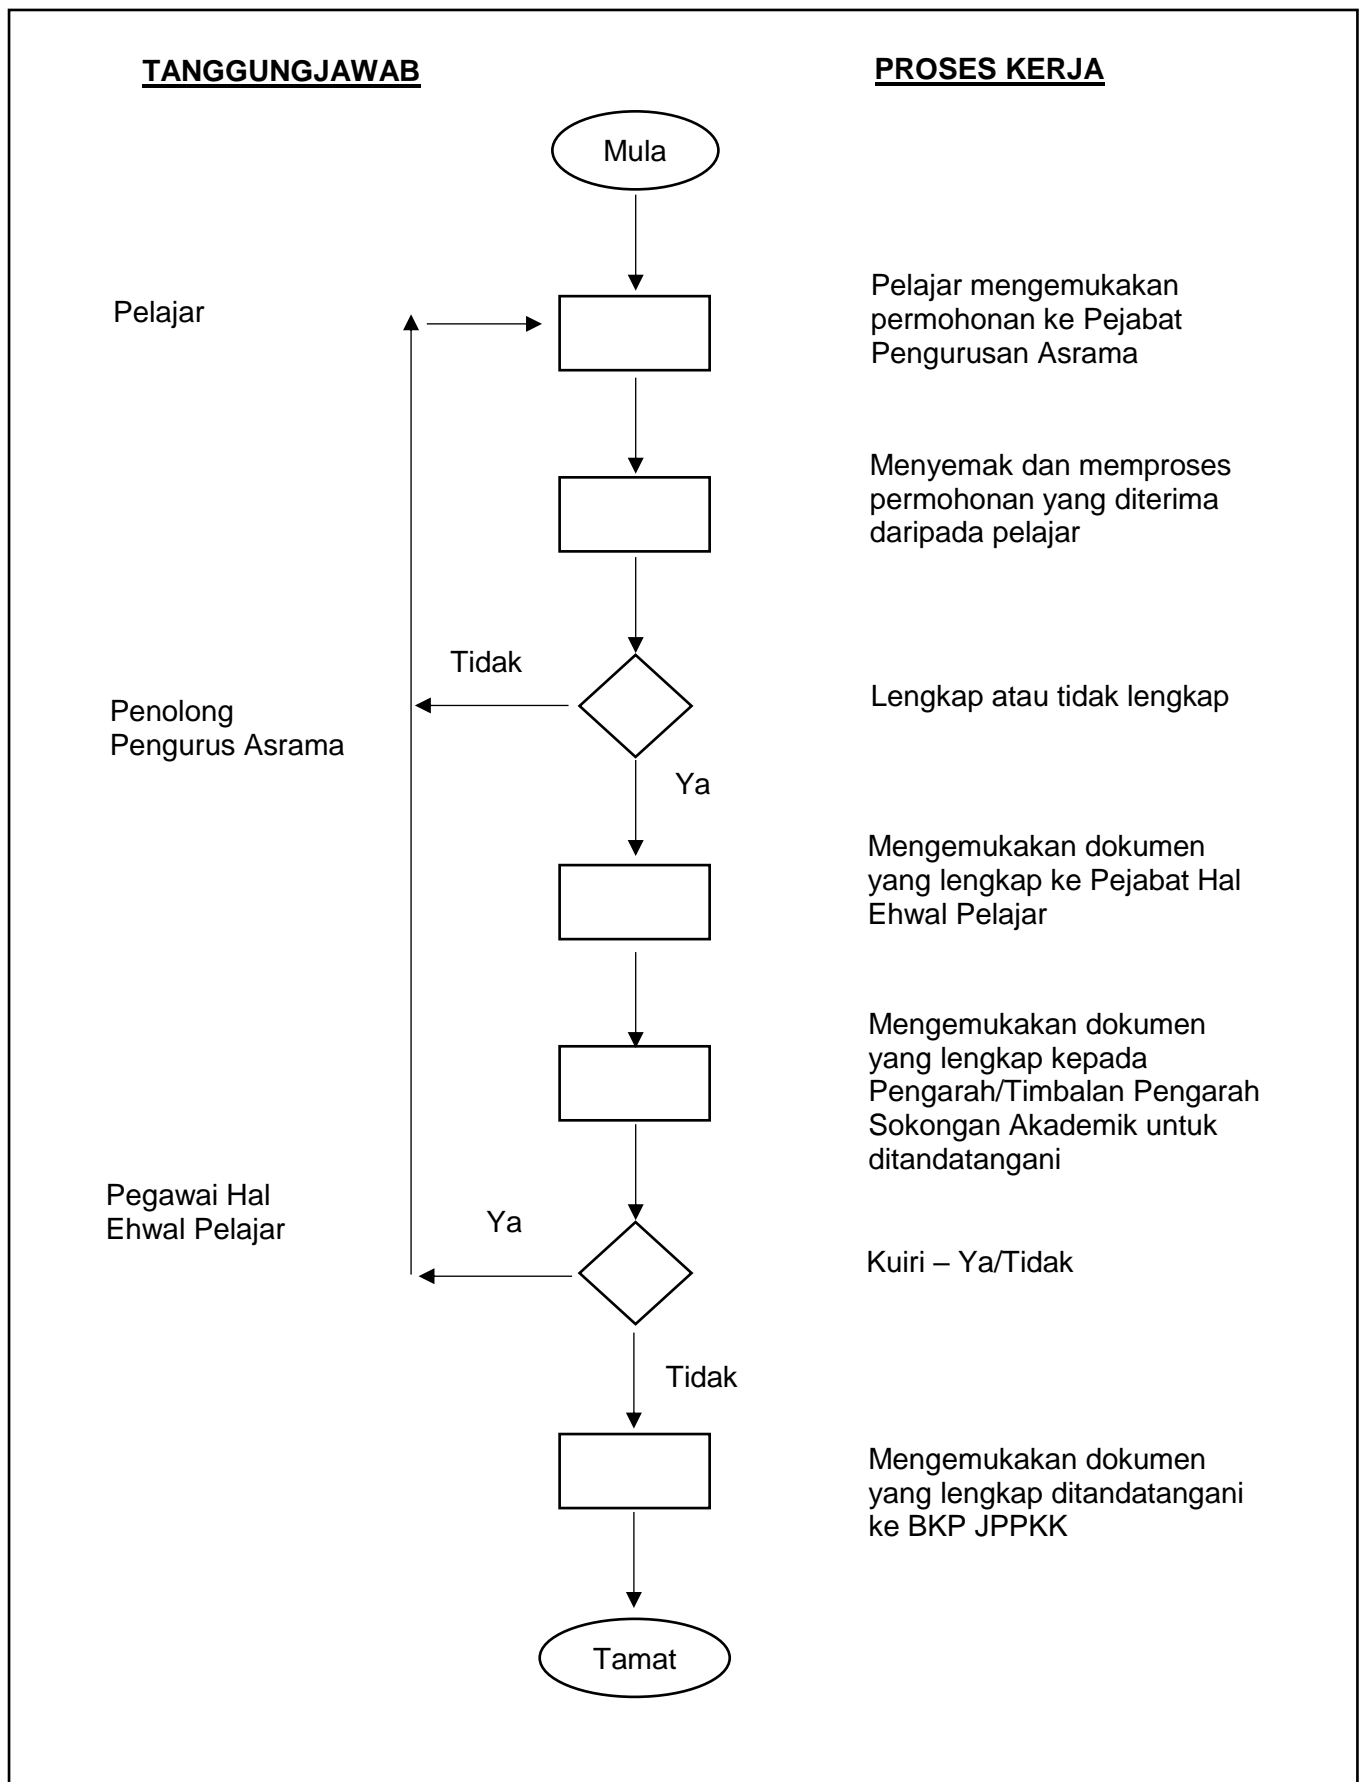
TANGGUNGJAWAB

PROSES KERJA

Mula

Pelajar

Pelajar mengemukakan permohonan ke Pejabat Pengurusan Asrama

Menyemak dan memproses permohonan yang diterima daripada pelajar

Tidak

Penolong Pengurus Asrama

Lengkap atau tidak lengkap

Ya

Mengemukakan dokumen yang lengkap ke Pejabat Hal Ehwal Pelajar

Mengemukakan dokumen yang lengkap kepada Pengarah/Timbalan Pengarah Sokongan Akademik untuk ditandatangani

Pegawai Hal Ehwal Pelajar

Ya

Kuiri – Ya/Tidak

Tidak

Mengemukakan dokumen yang lengkap ditandatangani ke BKP JPPKK

Tamat